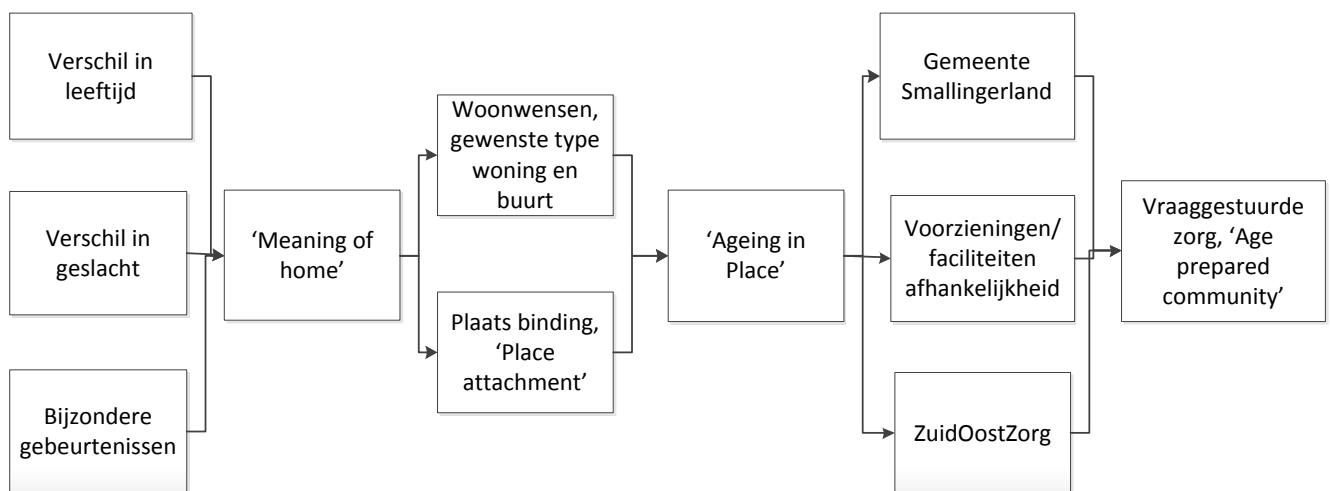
Verschil in leeftijd

Verschil in geslacht

Bijzondere gebeurtenissen

'Meaning of home'

Woonwensen, gewenste type woning en buurt

Plaats binding, 'Place attachment'

'Ageing in Place'

Gemeente Smallingerland

Voorzieningen/ faciliteiten afhankelijkheid

ZuidOostZorg

Vraaggestuurde zorg, 'Age prepared community'